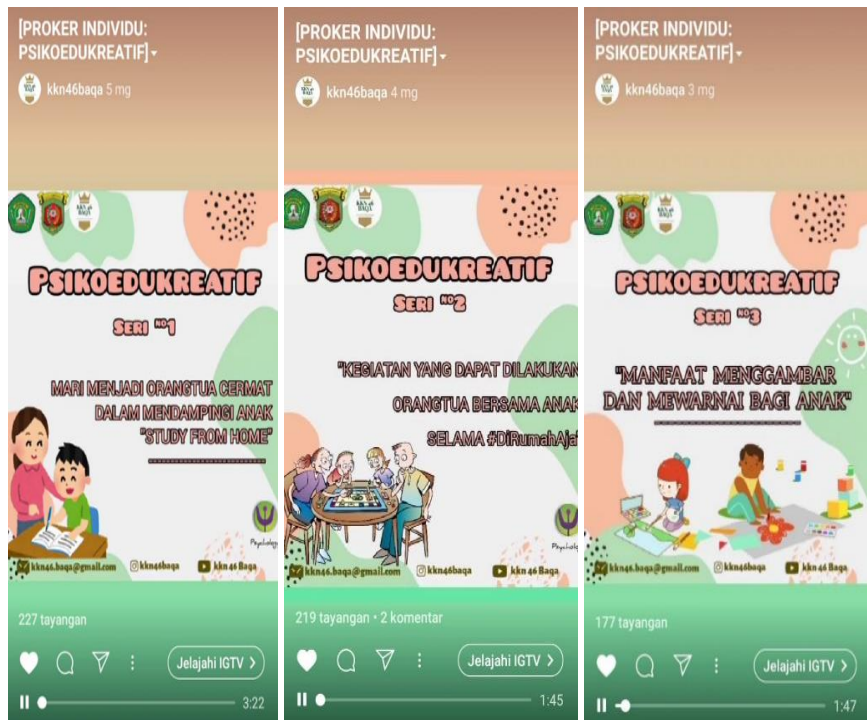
[PROKER INDIVIDU: PSIKOEDUKREATIF]

kkn46baqa 5 mg

PSIKOEDUKREATIF

SERI no1

MARI MENJADI ORANGTUA CERMAT DALAM MENDAMPINGI ANAK "STUDY FROM HOME"

kkn46.baqa@gmail.com kkn46baqa kkn 46 Baqa

227 tayangan

Jelajahi IGTV

3:22

[PROKER INDIVIDU: PSIKOEDUKREATIF]

kkn46baqa 4 mg

PSIKOEDUKREATIF

SERI no2

"KEGIATAN YANG DAPAT DILAKUKAN ORANGTUA BERSAMA ANAK SELAMA #DiRumahAja

kkn46.baqa@gmail.com kkn46baqa kkn 46 Baqa

219 tayangan • 2 komentar

Jelajahi IGTV

1:45

[PROKER INDIVIDU: PSIKOEDUKREATIF]

kkn46baqa 3 mg

PSIKOEDUKREATIF

SERI no3

"MANFAAT MENGGAMBAR DAN MEWARNAI BAGI ANAK"

kkn46.baqa@gmail.com kkn46baqa kkn 46 Baqa

177 tayangan

Jelajahi IGTV

1:47